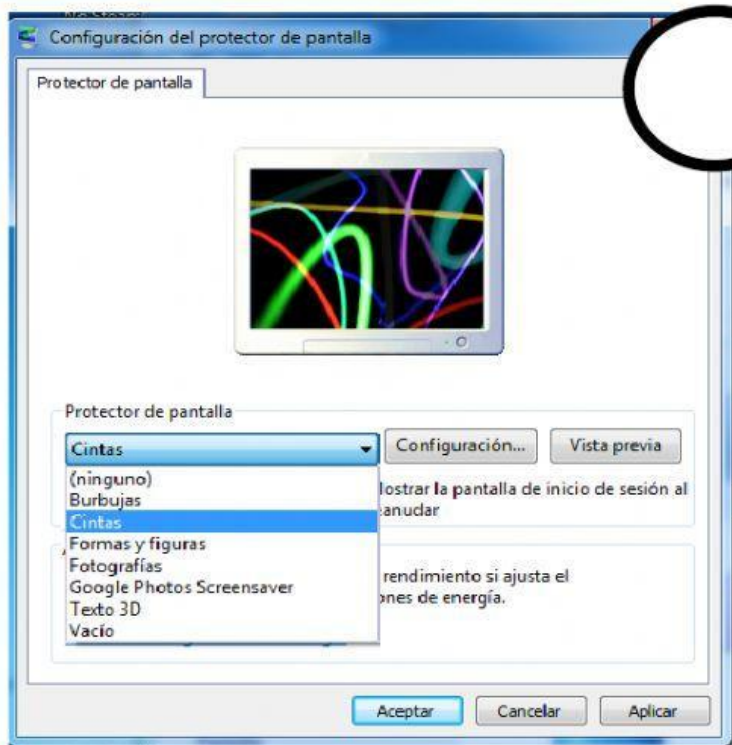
Configuración del protector de pantalla

Protector de pantalla

Protector de pantalla

Cintas

Configuración...

Vista previa

(ninguno)
Burbujas
Cintas
Formas y figuras
Fotografías
Google Photos Screensaver
Texto 3D
Vacío

lostrar la pantalla de inicio de sesión al
eanudar

rendimiento si ajusta el
ones de energía.

Aceptar

Cancelar

Aplicar